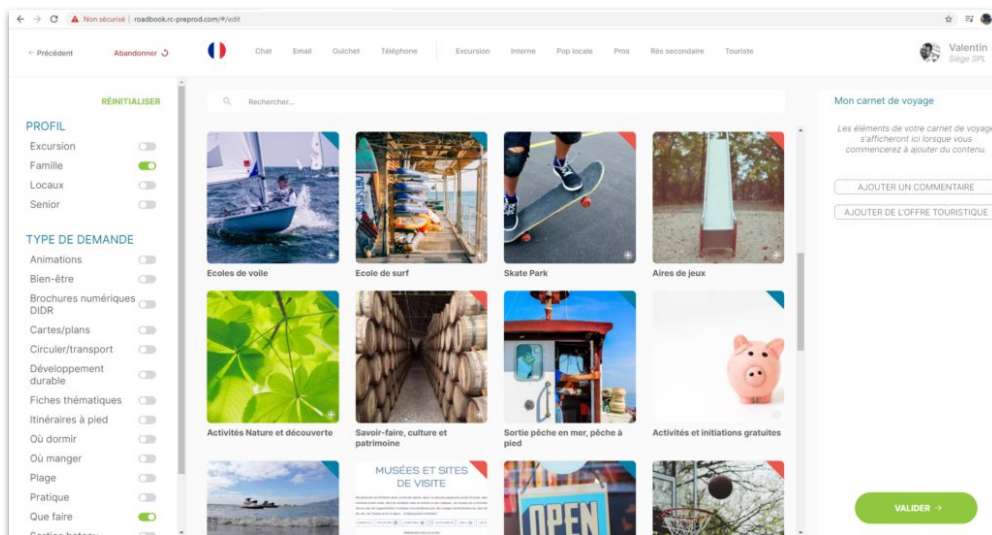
Non sécurisé | roadbook.rc-preprod.com/#/edit

← Précédent Abandonner

Chat Email Guichet Téléphone Excursion Interne Pop locale Pros Rés secondaire Touriste

Valentin
Siège SPL

RÉINITIALISER

PROFIL
Excursion
Famille
Locaux
Senior

TYPE DE DEMANDE
Animations
Bien-être
Brochures numériques DIDR
Cartes/plans
Circuler/transport
Développement durable
Fiches thématiques
Itinéraires à pied
Où dormir
Où manger
Plage
Pratique
Que faire
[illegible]

Rechercher...

Ecoles de voile
Ecole de surf
Skate Park
Aires de jeux
Activités Nature et découverte
Savoir-faire, culture et patrimoine
Sortie pêche en mer, pêche à pied
Activités et initiations gratuites

MUSÉES ET SITES DE VISITE

OPEN

Mon carnet de voyage

Les éléments de votre carnet de voyage s'afficheront ici lorsque vous commencerez à ajouter du contenu.

AJOUTER UN COMMENTAIRE
AJOUTER DE L'OFFRE TOURISTIQUE

VALIDER →